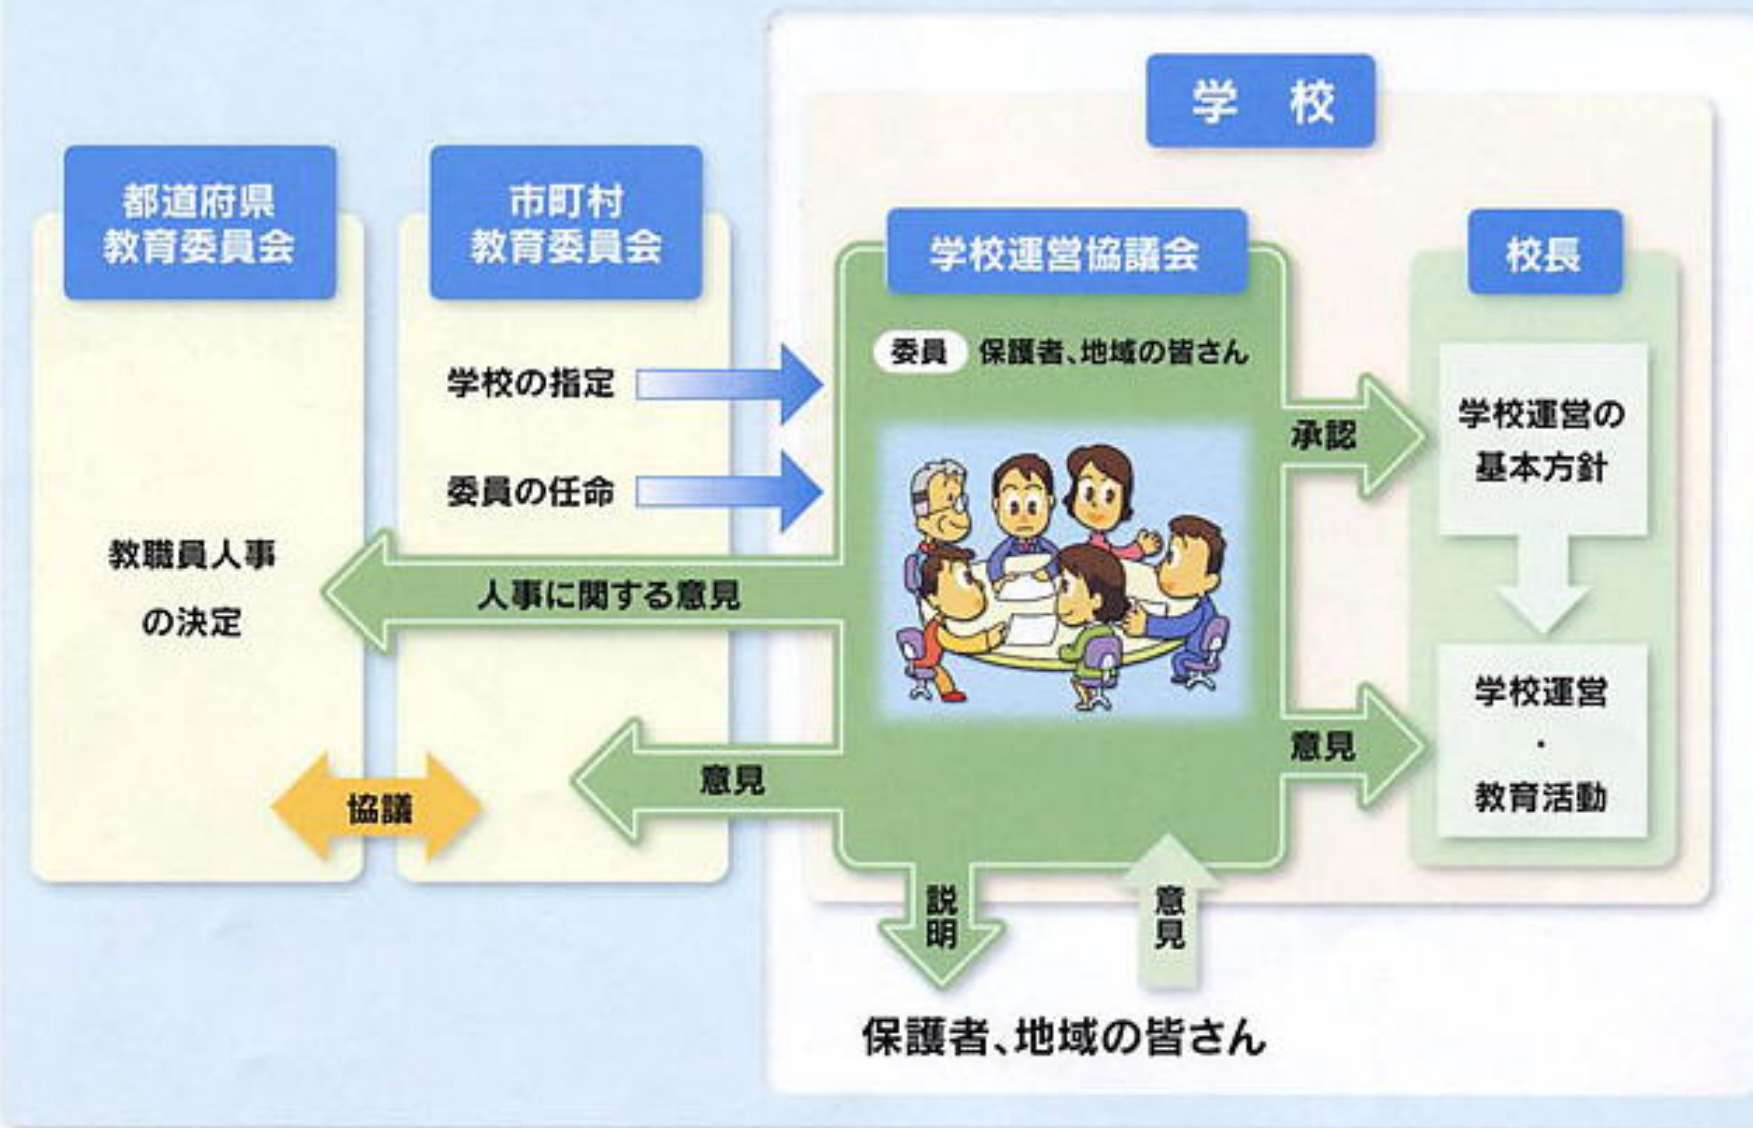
学 校

都道府県教育委員会

市町村教育委員会

学校運営協議会

校長

委員 保護者、地域の皆さん

学校の指定

委員の任命

承認

学校運営の基本方針

教職員人事の決定

人事に関する意見

学校運営・教育活動

意見

意見

協議

説明

意見

保護者、地域の皆さん